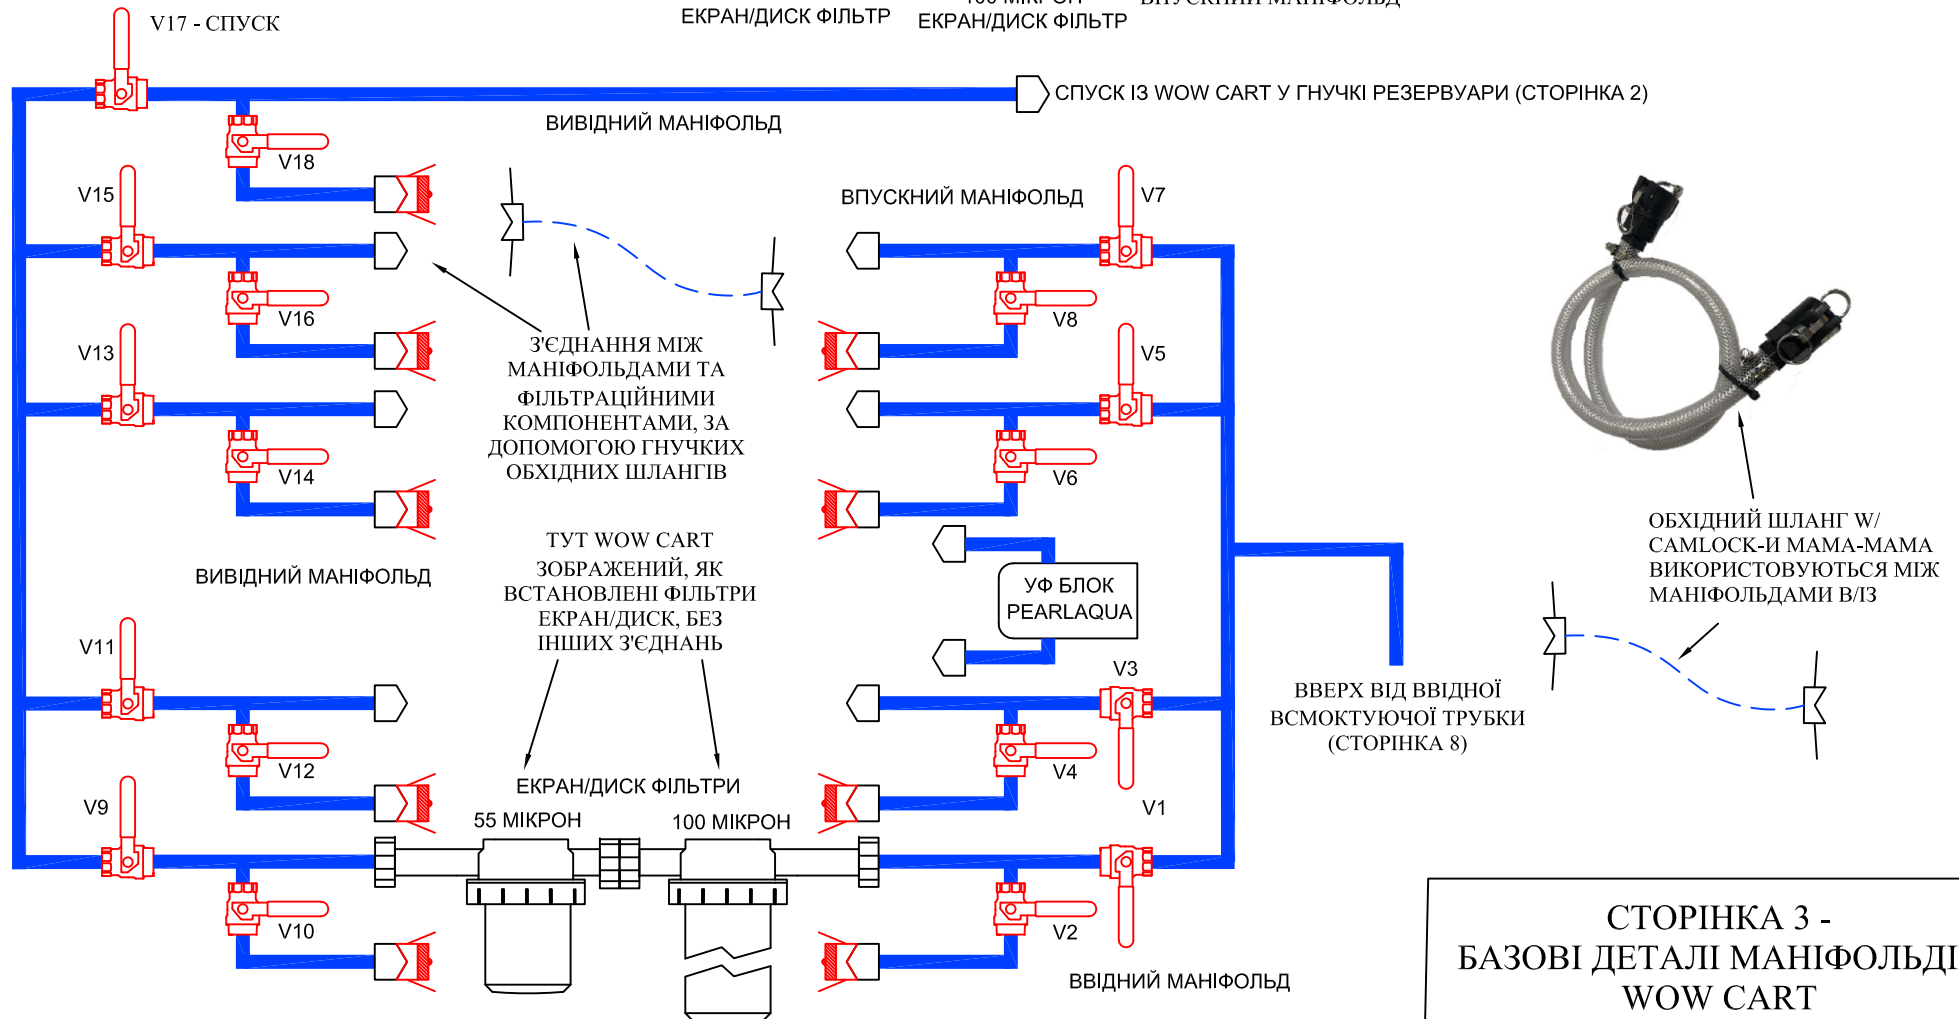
V17 - СПУСК

ЕКРАН/ДИСК ФІЛЬТР

ЕКРАН/ДИСК ФІЛЬТР

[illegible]

СПУСК ІЗ WOW CART У ГНУЧКІ РЕЗЕРВУАРИ (СТОРІНКА 2)

ВИВІДНИЙ МАНІФОЛЬД

V18

V15

ВПУСКНИЙ МАНІФОЛЬД

V7

V16

V8

V13

З'ЄДНАННЯ МІЖ МАНІФОЛЬДАМИ ТА ФІЛЬТРАЦІЙНИМИ КОМПОНЕНТАМИ, ЗА ДОПОМОГОЮ ГНУЧКИХ ОБХІДНИХ ШЛАНГІВ

V5

V14

V6

ВИВІДНИЙ МАНІФОЛЬД

ТУТ WOW CART ЗОБРАЖЕНИЙ, ЯК ВСТАНОВЛЕНІ ФІЛЬТРИ ЕКРАН/ДИСК, БЕЗ ІНШИХ З'ЄДНАНЬ

УФ БЛОК PEARLAQUA

ОБХІДНИЙ ШЛАНГ W/ CAMLOCK-И МАМА-МАМА ВИКОРИСТОВУЮТЬСЯ МІЖ МАНІФОЛЬДАМИ В/ІЗ

V11

V3

ВВЕРХ ВІД ВВІДНОЇ ВСМОКТУЮЧОЇ ТРУБКИ (СТОРІНКА 8)

V12

V4

ЕКРАН/ДИСК ФІЛЬТРИ

V9

55 МІКРОН

100 МІКРОН

V1

V10

V2

ВВІДНИЙ МАНІФОЛЬД

СТОРІНКА 3 - БАЗОВІ ДЕТАЛІ МАНІФОЛЬДІ WOW CART